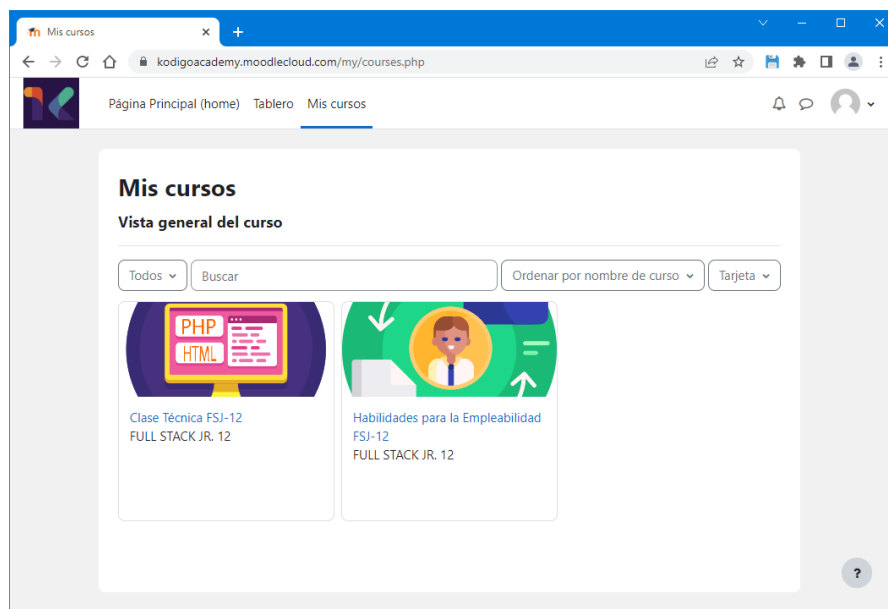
Mis cursos
kodigoacademy.moodlecloud.com/my/courses.php

Página Principal (home) Tablero Mis cursos

Mis cursos

Vista general del curso

Todos
Buscar
Ordenar por nombre de curso
Tarjeta

PHP
HTML

Clase Técnica FSJ-12
FULL STACK JR. 12

Habilidades para la Empleabilidad FSJ-12
FULL STACK JR. 12

?